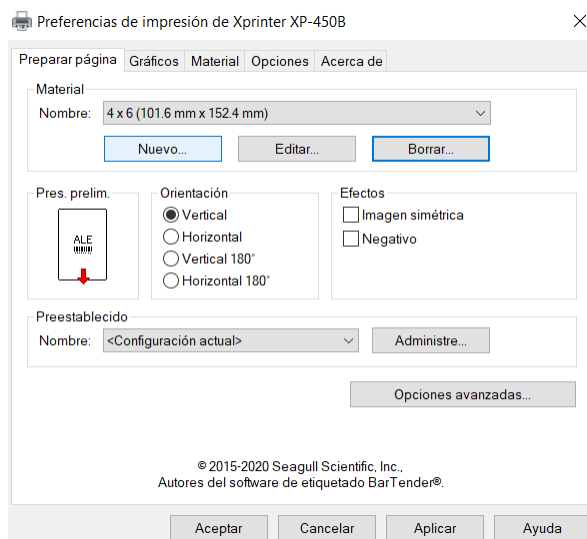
Preferencias de impresión de Xprinter XP-450B

Preparar página | Gráficos | Material | Opciones | Acerca de

Material
Nombre: 4 x 6 (101.6 mm x 152.4 mm)
Nuevo... Editar... Borrar...

Pres. prelim.
ALE

Orientación
Vertical
Horizontal
Vertical 180°
Horizontal 180°

Efectos
Imagen simétrica
Negativo

Preestablecido
Nombre: <Configuración actual>
Administre...

Opciones avanzadas...

© 2015-2020 Seagull Scientific, Inc.,
Autores del software de etiquetado BarTender®.

Aceptar Cancelar Aplicar Ayuda